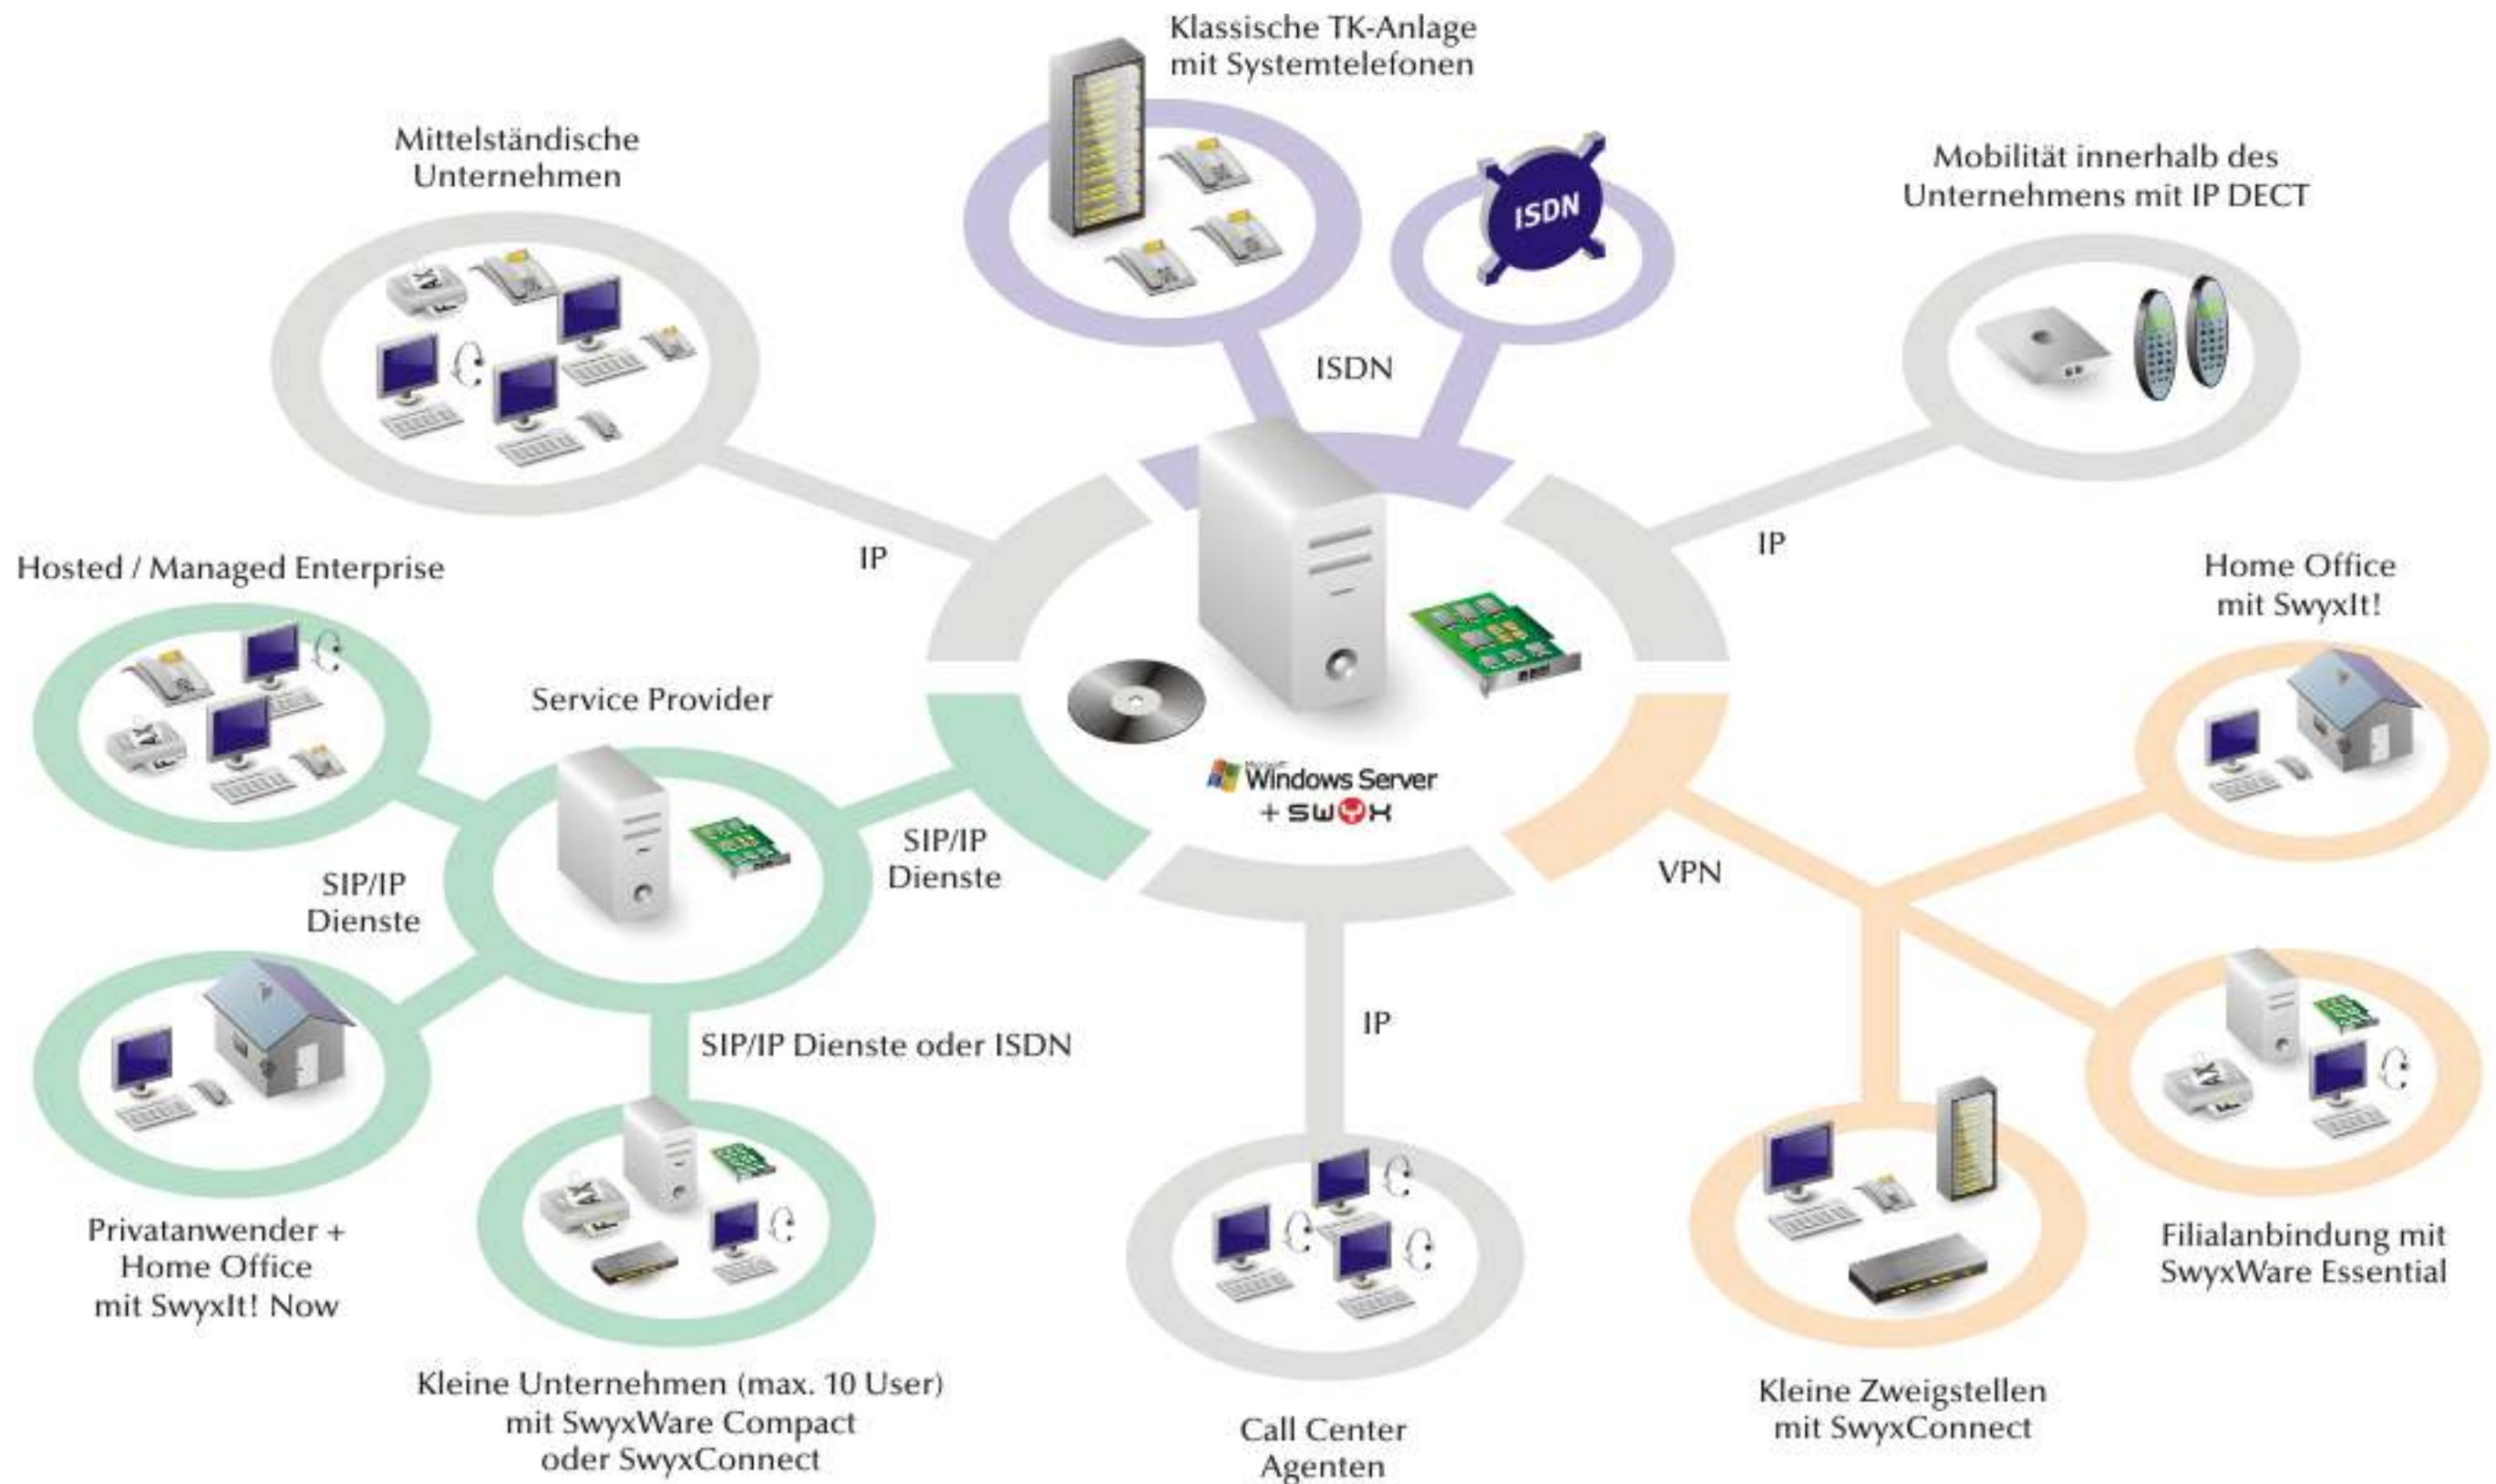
Klassische TK-Anlage mit Systemtelefonen

Mittelständische Unternehmen

ISDN

Mobilität innerhalb des Unternehmens mit IP DECT

ISDN

IP

IP

Hosted / Managed Enterprise

Home Office mit SwyxIt!

Service Provider

Windows Server + SWYX

SIP/IP Dienste

SIP/IP Dienste

VPN

SIP/IP Dienste oder ISDN

IP

Privatanwender + Home Office mit SwyxIt! Now

Filialanbindung mit SwyxWare Essential

Kleine Unternehmen (max. 10 User) mit SwyxWare Compact oder SwyxConnect

Call Center Agenten

Kleine Zweigstellen mit SwyxConnect